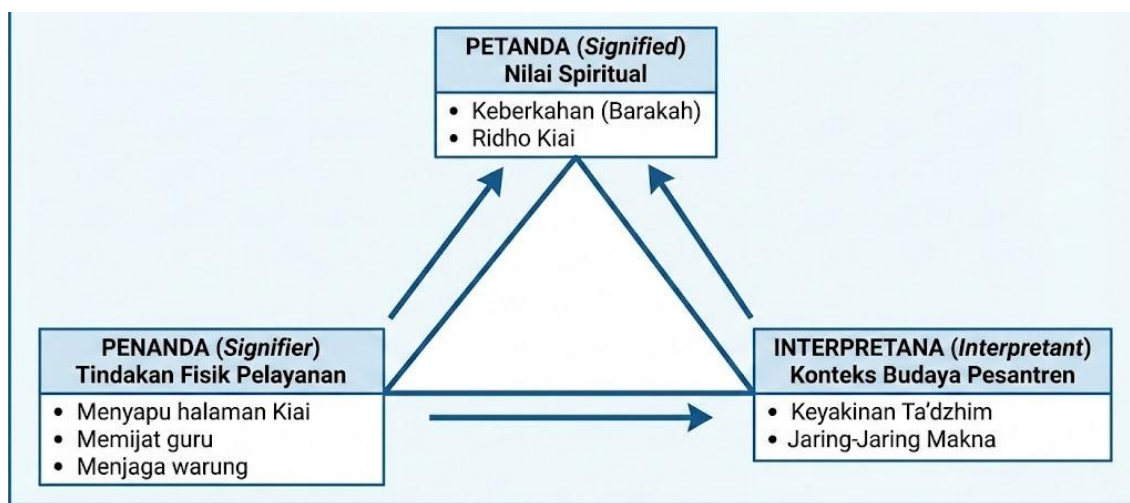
PETANDA (*Signified*)
Nilai Spiritual

• Keberkahan (Barakah)
• Ridho Kiai

PENANDA (*Signifier*)
Tindakan Fisik Pelayanan

• Menyapu halaman Kiai
• Memijat guru
• Menjaga warung

INTERPRETANA (*Interpretant*)
Konteks Budaya Pesantren

• Keyakinan Ta'dzhim
• Jaring-Jaring Makna